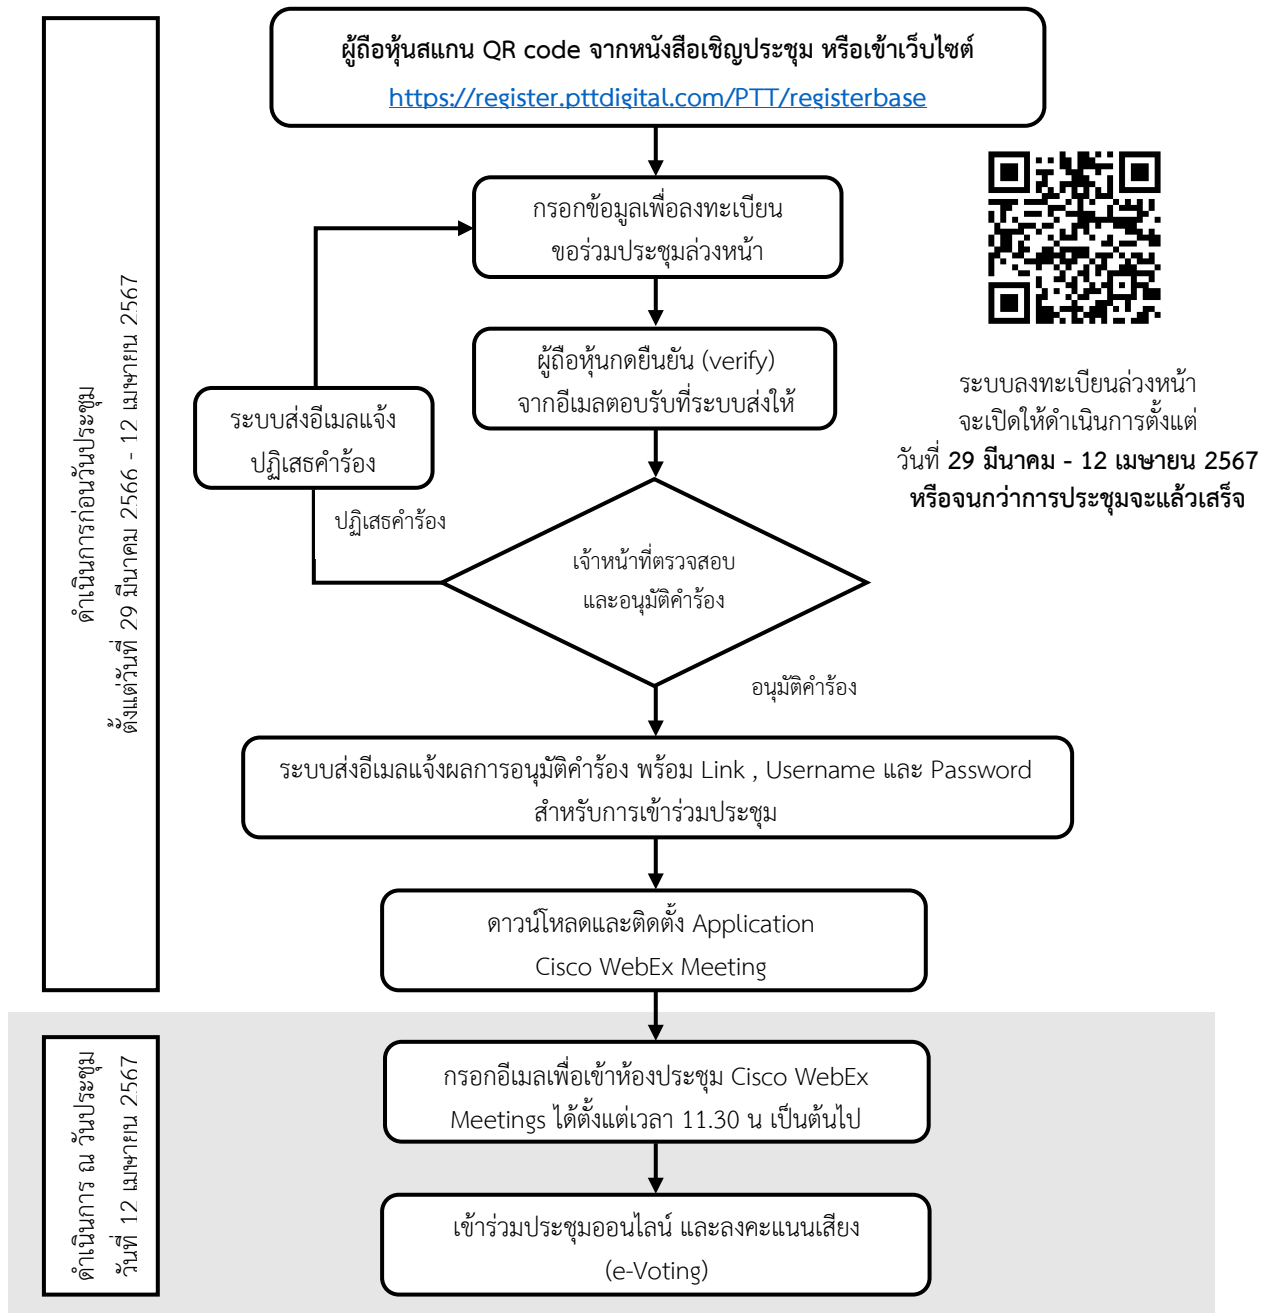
ดำเนินการก่อนวันประชุม
ตั้งแต่วันที่ 29 มีนาคม 2566 - 12 เมษายน 2567

ผู้ถือหุ้นสแกน QR code จากหนังสือเชิญประชุม หรือเข้าเว็บไซต์
https://register.pttdigital.com/PTT/registerbase

กรอกข้อมูลเพื่อลงทะเบียน ขอร่วมประชุมล่วงหน้า

ระบบลงทะเบียนล่วงหน้า จะเปิดให้ดำเนินการตั้งแต่ วันที่ 29 มีนาคม - 12 เมษายน 2567 หรือจนกว่าการประชุมจะแล้วเสร็จ

ผู้ถือหุ้นกดยืนยัน (verify) จากอีเมลตอบรับที่ระบบส่งให้

ระบบส่งอีเมลแจ้ง ปฏิเสธคำร้อง

ปฏิเสธคำร้อง

เจ้าหน้าที่ตรวจสอบ และอนุมัติคำร้อง

อนุมัติคำร้อง

ระบบส่งอีเมลแจ้งผลการอนุมัติคำร้อง พร้อม Link , Username และ Password สำหรับการเข้าร่วมประชุม

ดาวน์โหลดและติดตั้ง Application Cisco WebEx Meeting

ดำเนินการ ณ วันประชุม
วันที่ 12 เมษายน 2567

กรอกอีเมลเพื่อเข้าห้องประชุม Cisco WebEx Meetings ได้ตั้งแต่เวลา 11.30 น เป็นต้นไป

เข้าร่วมประชุมออนไลน์ และลงคะแนนเสียง (e-Voting)